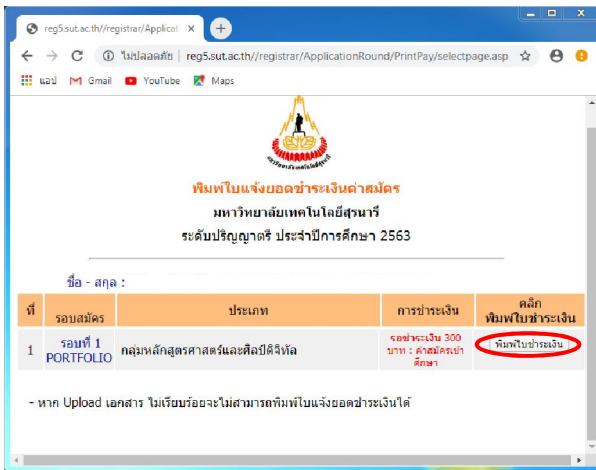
reg5.sut.ac.th//registrar/Applicat ×

ไม่ปลอดภัย | reg5.sut.ac.th//registrar/ApplicationRound/PrintPay/selectpage.asp

แอป Gmail YouTube Maps

พิมพ์ใบแจ้งยอดชำระเงินค่าสมัคร

มหาวิทยาลัยเทคโนโลยีสุรนารี

ระดับปริญญาตรี ประจำปีการศึกษา 2563

ชื่อ - สกุล :

| ที่ | รอบสมัคร | ประเภท | การชำระเงิน | คลิก พิมพ์ใบชำระเงิน |
|---|---|---|---|---|
| 1 | รอบที่ 1 PORTFOLIO | กลุ่มหลักสูตรศาสตร์และศิลป์ดิจิทัล | รอชำระเงิน 300 บาท : ค่าสมัครเข้าศึกษา | พิมพ์ใบชำระเงิน |

- หาก Upload เอกสาร ไม่เรียบร้อยจะไม่สามารถพิมพ์ใบแจ้งยอดชำระเงินได้